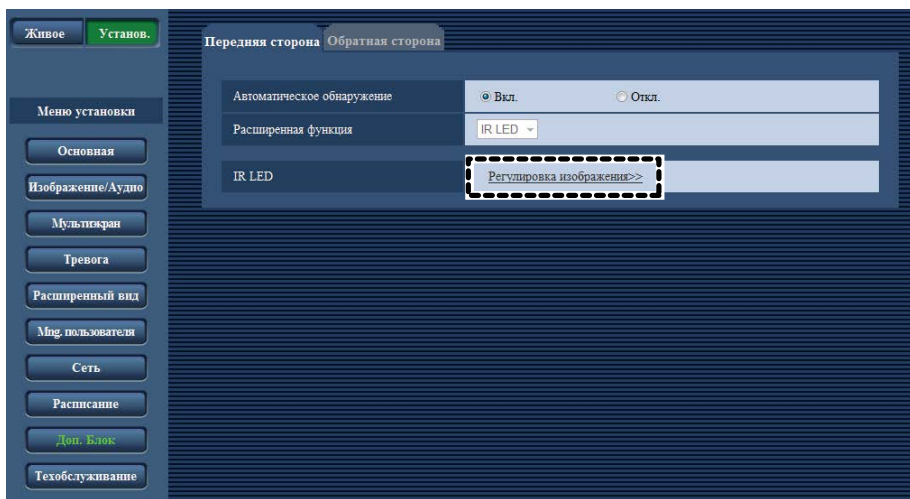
Живое
Установ.

Меню установки
Основная
Изображение/Аудио
Мультиэкран
Тревога
Расширенный вид
Mng. пользователя
Сеть
Расписание
Доп. Блок
Техобслуживание

Передняя сторона
Обратная сторона

| Автоматическое обнаружение | Вкл. Откл. |
|---|---|
| Расширенная функция | IR LED |
| IR LED | Регулировка изображения>> |